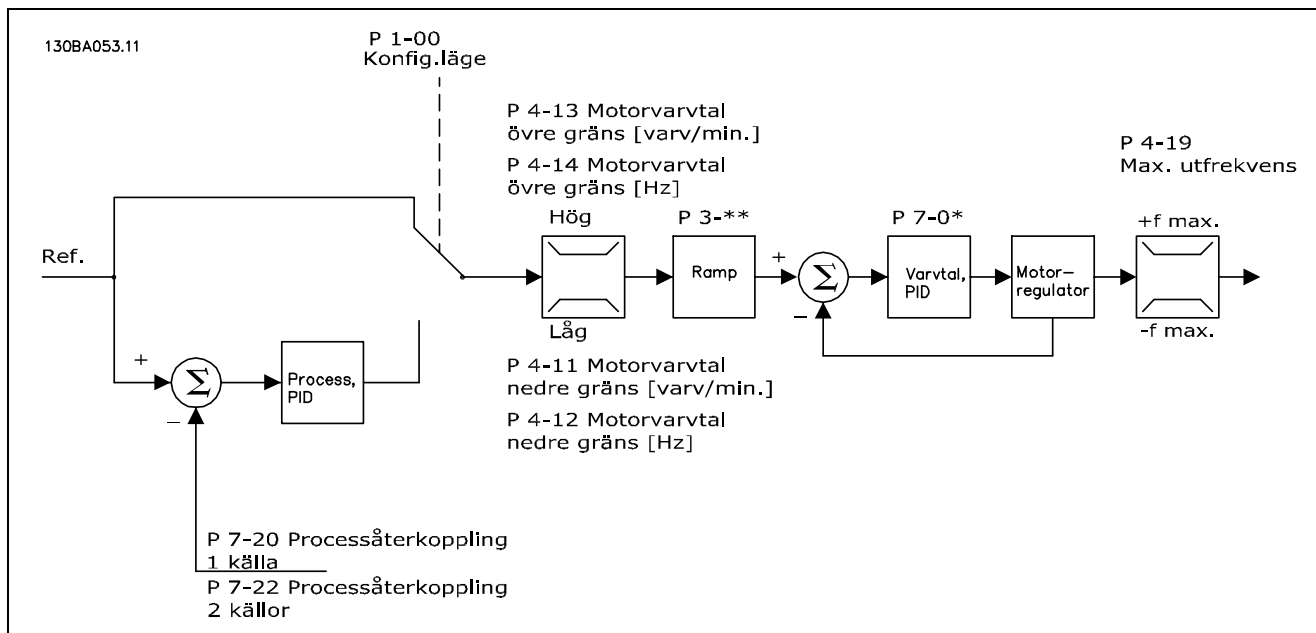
130BA053.11

P 1-00
Konfig.läge

P 4-13 Motorvarvtal övre gräns [varv/min.]

P 4-14 Motorvarvtal övre gräns [Hz]

P 4-19
Max. utfrekvens

Ref.

Hög

P 3-**

P 7-0*

+f max.

Ramp

+

$\Sigma$

Varvtal, PID

Motor-regulator

–

-f max.

Låg

+

$\Sigma$

Process, PID

–

P 4-11 Motorvarvtal nedre gräns [varv/min.]

P 4-12 Motorvarvtal nedre gräns [Hz]

P 7-20 Processåterkoppling 1 källa

P 7-22 Processåterkoppling 2 källor